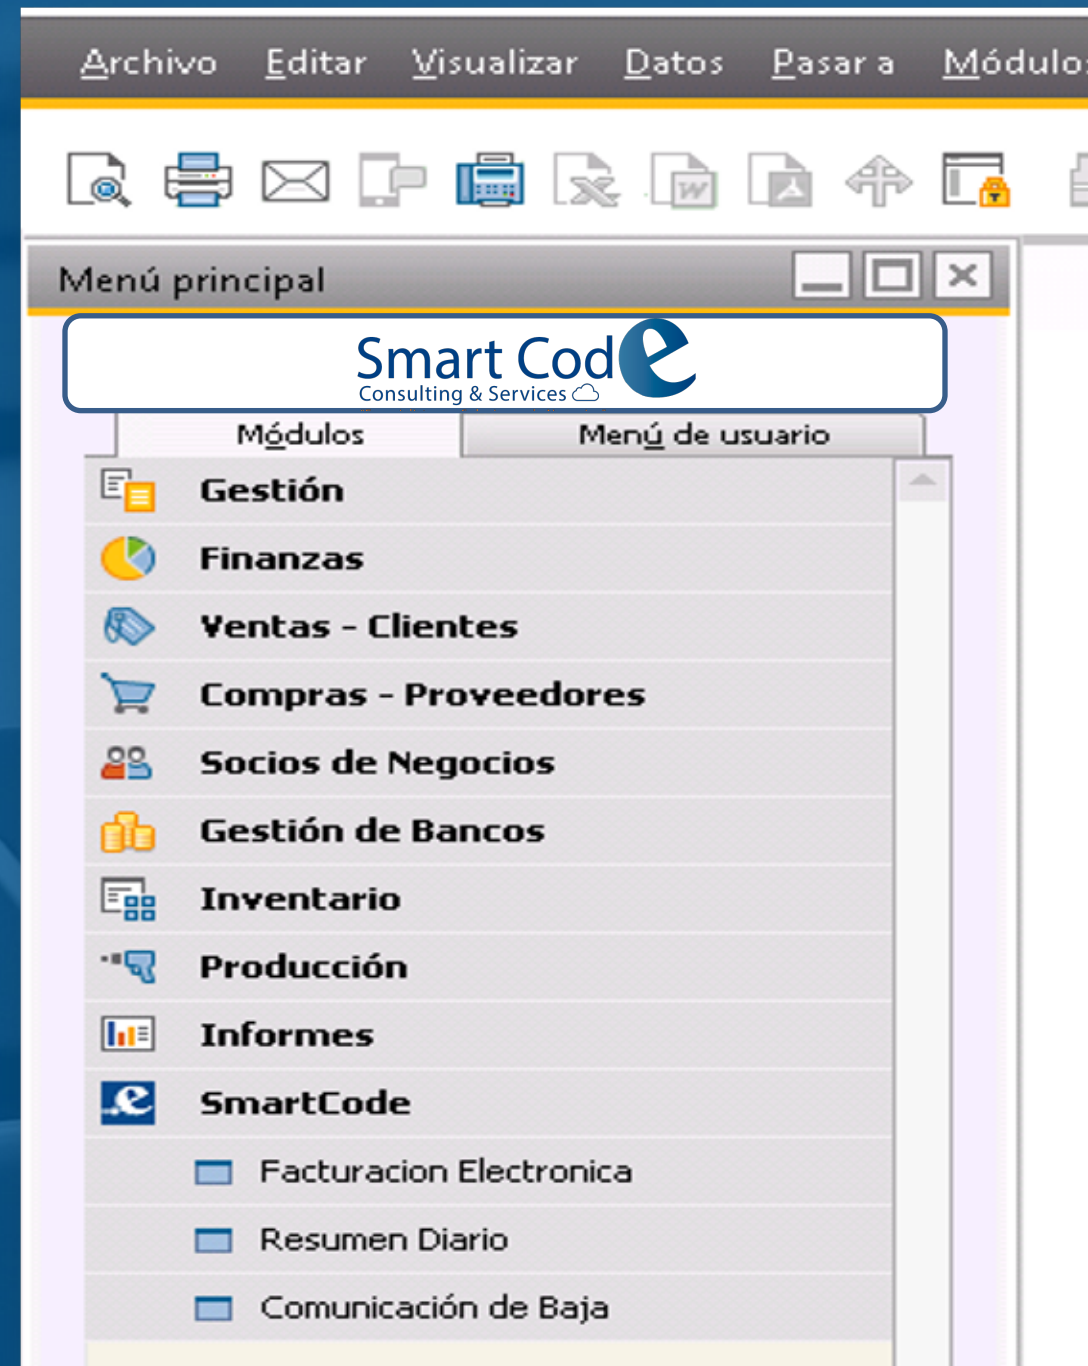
Archivo Editar Visualizar Datos Pasar a Módulo

Menú principal

Smart Code
Consulting & Services

Módulos Menú de usuario

Gestión
Finanzas
Ventas - Clientes
Compras - Proveedores
Socios de Negocios
Gestión de Bancos
Inventario
Producción
Informes
SmartCode
Facturacion Electronica
Resumen Diario
Comunicación de Baja